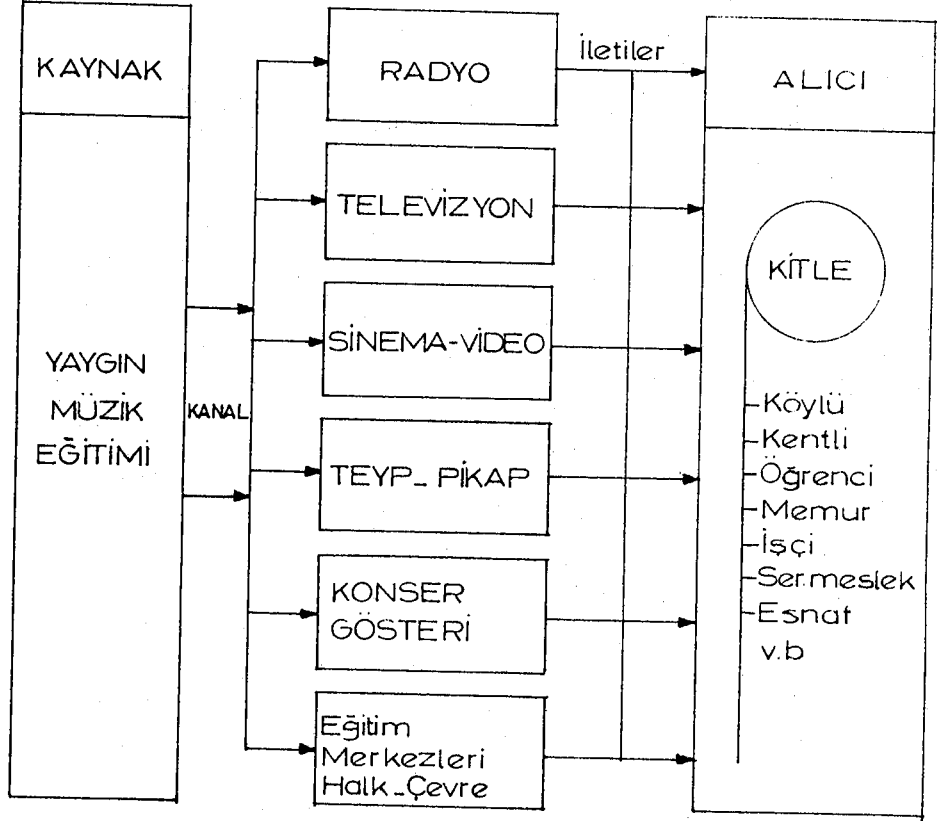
KAYNAK

YAYGIN MÜZİK EĞİTİMİ

KANAL

RADYO

İletiler

TELEVİZYON

SİNEMA-VİDEO

TEYP_ PİKAP

KONSER GÖSTERİ

Eğitim Merkezleri Halk_Çevre

ALICI

KİTLE

-Köylü
-Kentli
-Öğrenci
-Memur
-İşçi
-Ser.meslek
-Esnaf
v.b